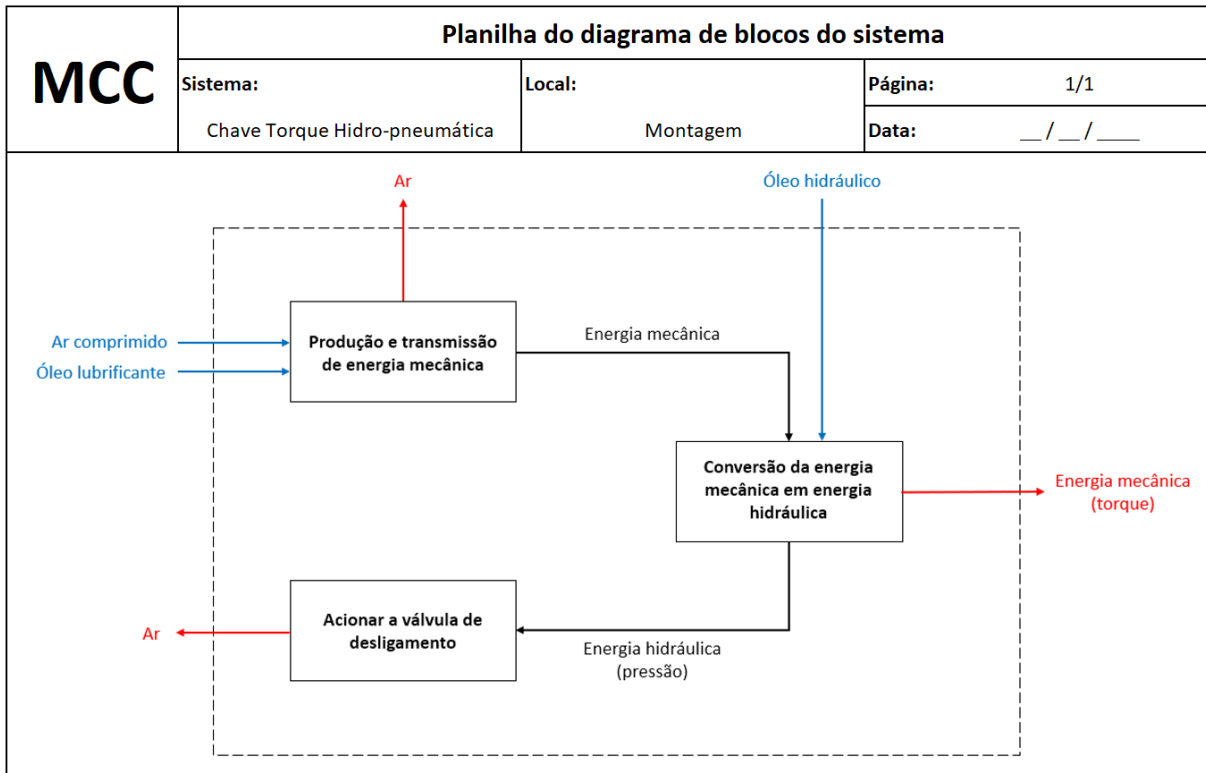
| MCC | Planilha do diagrama de blocos do sistema | | |
|---|---|---|---|
| | Sistema: Chave Torque Hidro-pneumática | Local: Montagem | Página: 1/1 |
| | | | Data: __ / __ / ____ |

Ar

Óleo hidráulico

Ar comprimido

Óleo lubrificante

Produção e transmissão de energia mecânica

Energia mecânica

Conversão da energia mecânica em energia hidráulica

Energia mecânica (torque)

Ar

Acionar a válvula de desligamento

Energia hidráulica (pressão)